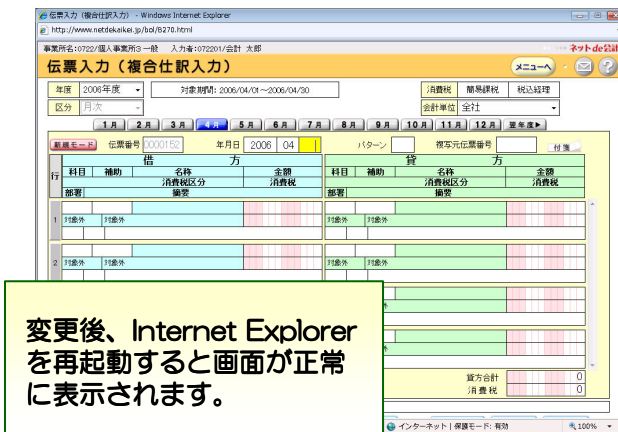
伝票入力（複合仕訳入力） - Windows Internet Explorer

http://www.netdekaikei.jp/bol/B270.html

事業所名:0722/個人事業所3 一般　入力者:072201/会計 太郎

ネットde会計

伝票入力（複合仕訳入力）

メニューへ

年度 2006年度　対象期間: 2006/04/01～2006/04/30

消費税 簡易課税 税込経理

区分 月次

会計単位 全社

1月 2月 3月 4月 5月 6月 7月 8月 9月 10月 11月 12月 翌年度▶

新規モード　伝票番号 0000152　年月日 2006 04　パターン　複写元伝票番号　付箋

| 行 | 借方 | | | | 貸方 | | | |
|---|---|---|---|---|---|---|---|---|
| | 科目 | 補助 | 名称 | 金額 | 科目 | 補助 | 名称 | 金額 |
| | | | 消費税区分 | 消費税 | | | 消費税区分 | 消費税 |
| | 部署 | | 摘要 | | 部署 | | 摘要 | |
| 1 | 対象外 | 対象外 | | | 対象外 | 対象外 | | |
| 2 | 対象外 | 対象外 | | | | | | |

変更後、Internet Explorerを再起動すると画面が正常に表示されます。

貸方合計 0
消費税 0

インターネット | 保護モード: 有効　100%